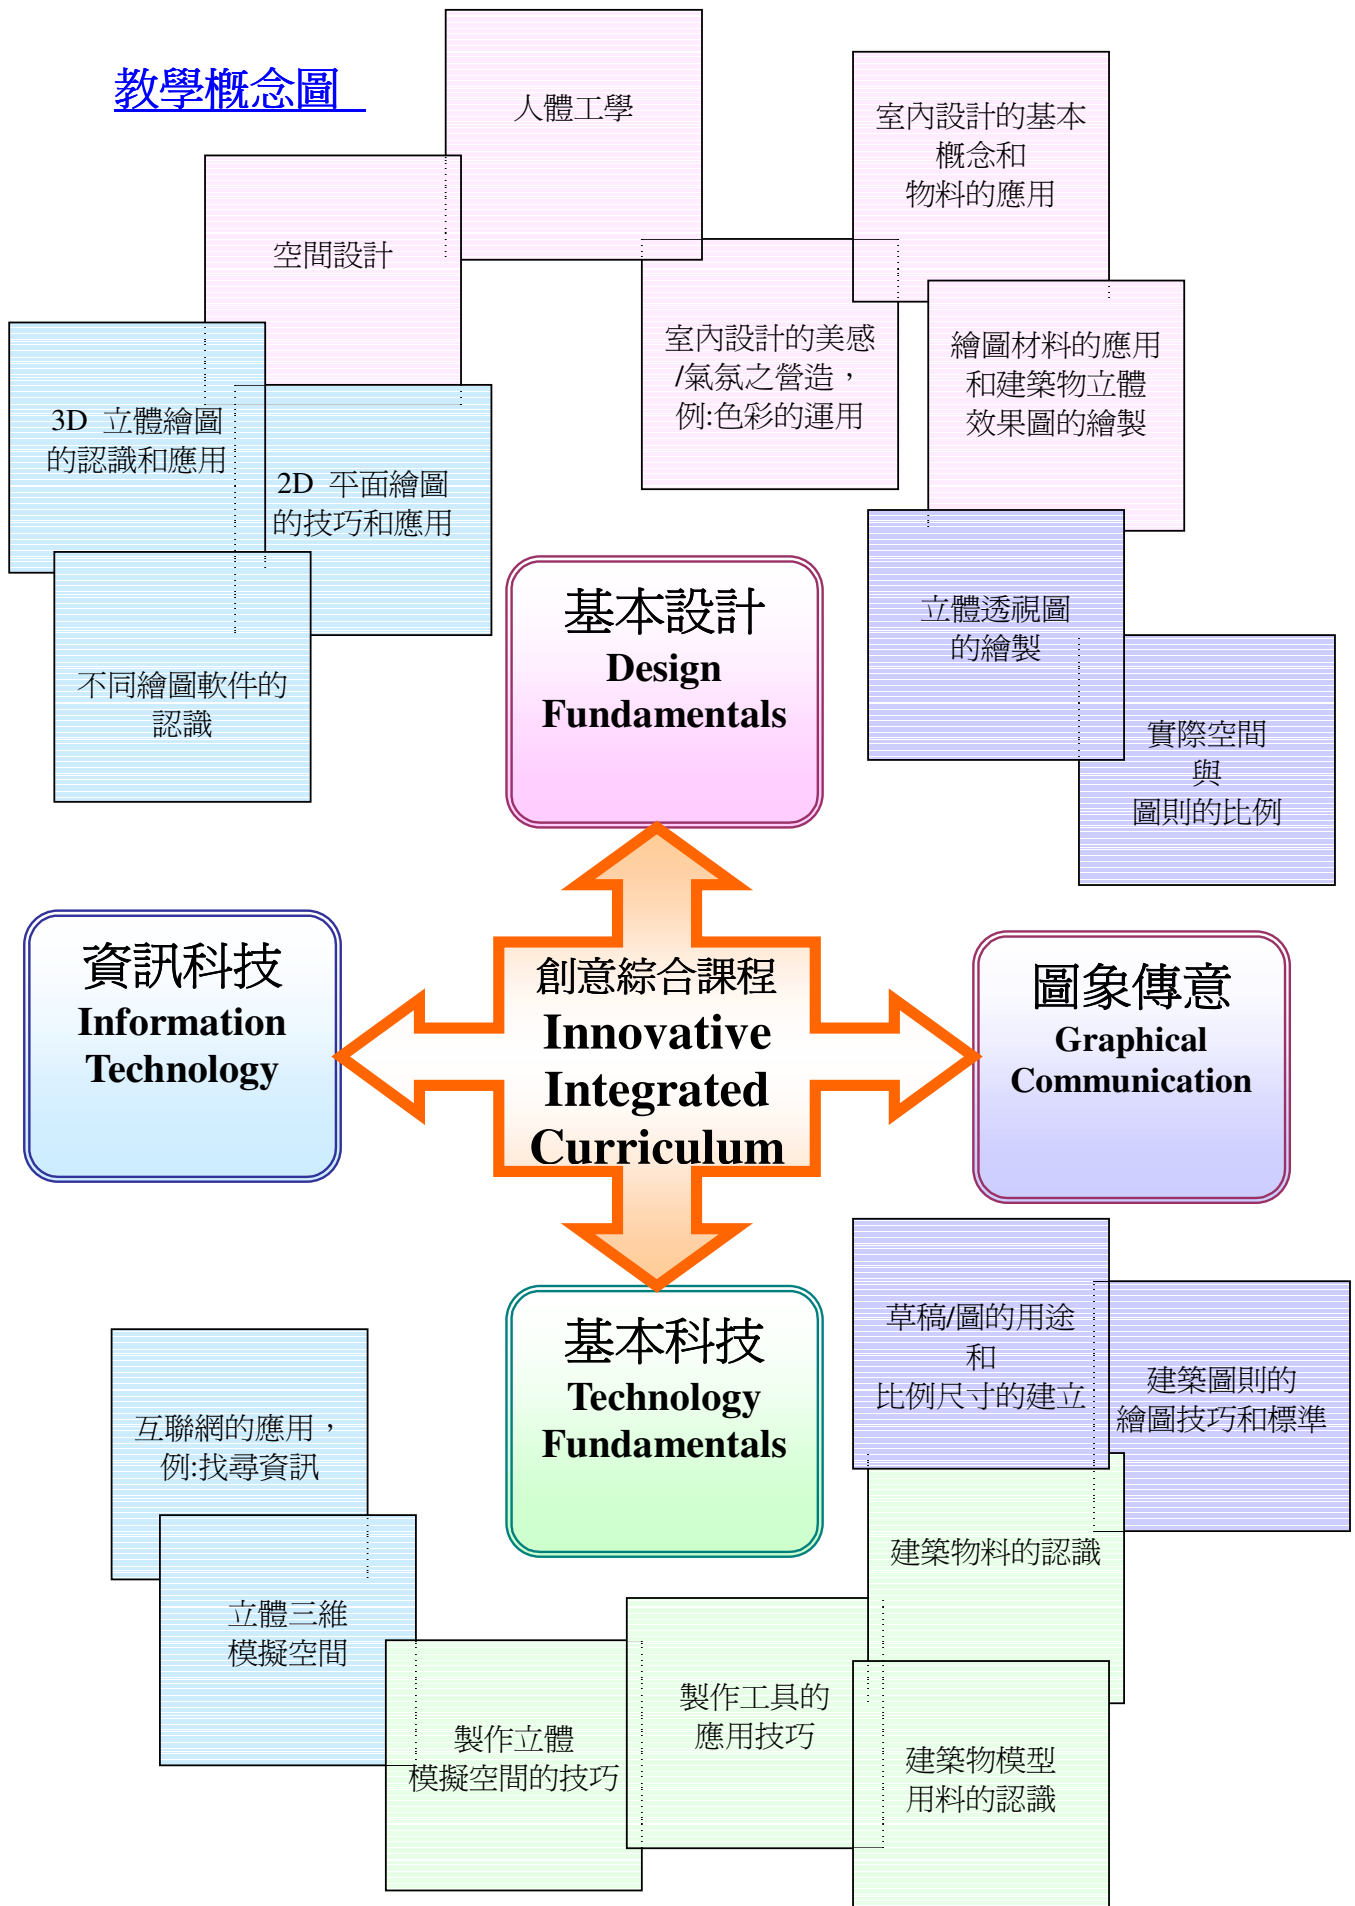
教學概念圖

人體工學

室內設計的基本概念和物料的應用

空間設計

室內設計的美感/氣氛之營造，例:色彩的運用

繪圖材料的應用和建築物立體效果圖的繪製

3D 立體繪圖的認識和應用

2D 平面繪圖的技巧和應用

不同繪圖軟件的認識

基本設計
Design Fundamentals

立體透視圖的繪製

實際空間與圖則的比例

資訊科技
Information Technology

創意綜合課程
Innovative Integrated Curriculum

圖象傳意
Graphical Communication

草稿/圖的用途和比例尺寸的建立

建築圖則的繪圖技巧和標準

互聯網的應用，例:找尋資訊

基本科技
Technology Fundamentals

建築物料的認識

立體三維模擬空間

製作立體模擬空間的技巧

製作工具的應用技巧

建築物模型用料的認識